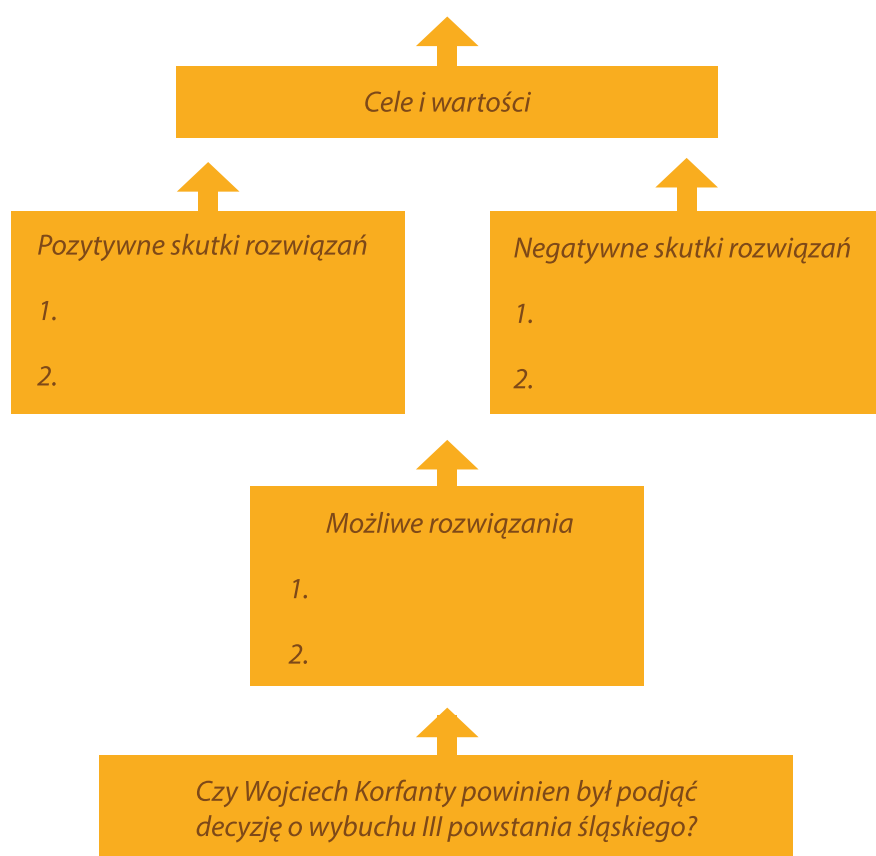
Cele i wartości

Pozytywne skutki rozwiązań

1.

2.

Negatywne skutki rozwiązań

1.

2.

Możliwe rozwiązania

1.

2.

Czy Wojciech Korfanty powinien był podjąć decyzję o wybuchu III powstania śląskiego?